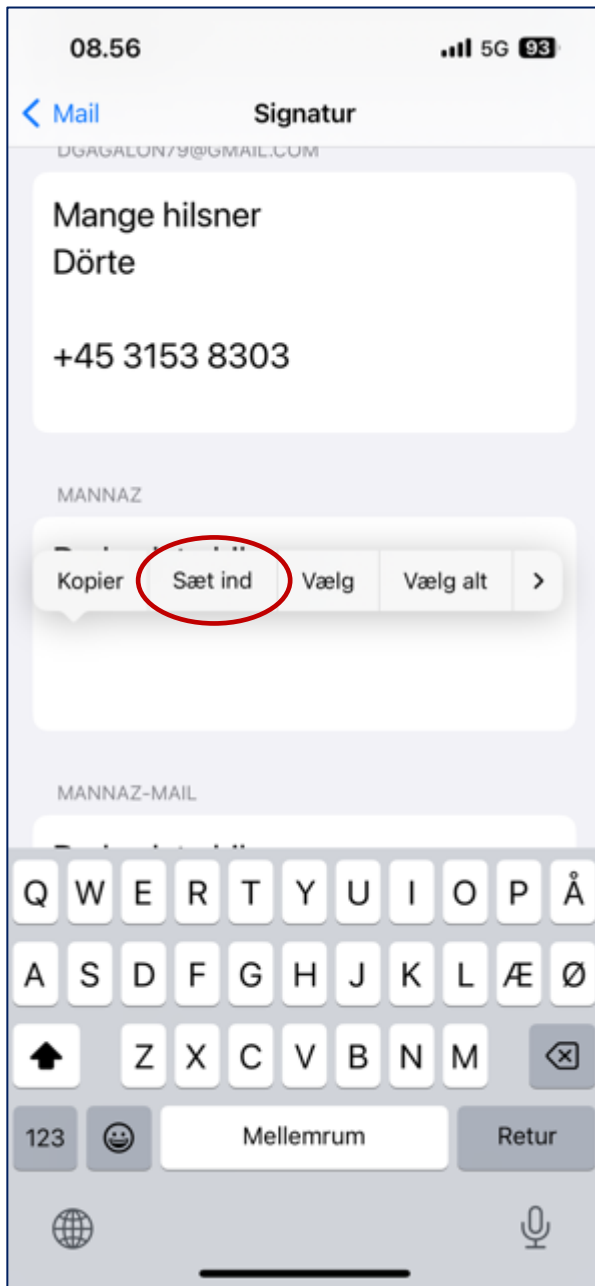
08.56

5G 93

Mail

Signatur

DGAGALON79@GMAIL.COM

Mange hilsner
Dörte

+45 3153 8303

MANNAZ

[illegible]

Kopier | Sæt ind | Vælg | Vælg alt | >

MANNAZ-MAIL

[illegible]

Q W E R T Y U I O P Å
A S D F G H J K L Æ Ø
Z X C V B N M

123

Mellemrum

Retur